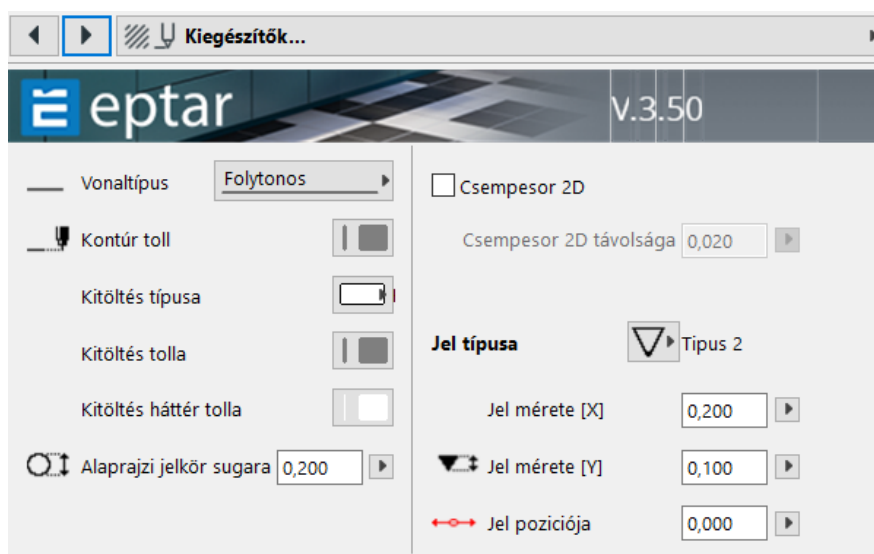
Kiegészítők...

eptar V.3.50

Vonaltípus Folytonos

Kontúr toll

Kitöltés típusa

Kitöltés tolla

Kitöltés háttér tolla

Alaprajzi jelkör sugara 0,200

Csempesor 2D

Csempesor 2D távolsága 0,020

Jel típusa Tipus 2

Jel mérete [X] 0,200

Jel mérete [Y] 0,100

Jel pozíciója 0,000